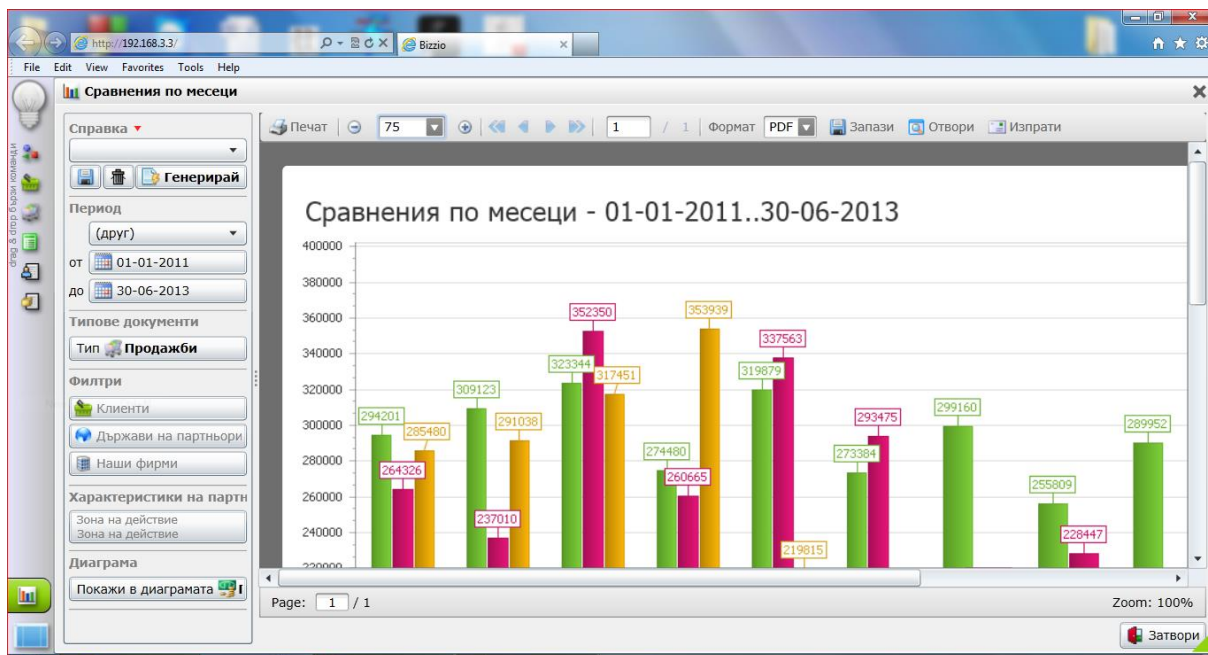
http://192.168.3.3/
Bizzio
File Edit View Favorites Tools Help
Сравнения по месеци
drag & drop бързи команди
Справка ▾
Генерирай
Период
(друг)
от 01-01-2011
до 30-06-2013
Типове документи
Тип Продажби
Филтри
Клиенти
Държави на партньори
Наши фирми
Характеристики на партн
Зона на действие
Зона на действие
Диаграма
Покажи в диаграмата
Печат 75 1 / 1 Формат PDF Запази Отвори Изпрати
Сравнения по месеци - 01-01-2011..30-06-2013
400000
380000
360000
340000
320000
300000
280000
260000
240000
220000
294201
264326
285480
309123
237010
291038
323344
352350
317451
274480
260665
353939
319879
337563
219815
273384
293475
299160
255809
228447
289952
Page: 1 / 1
Zoom: 100%
Затвори